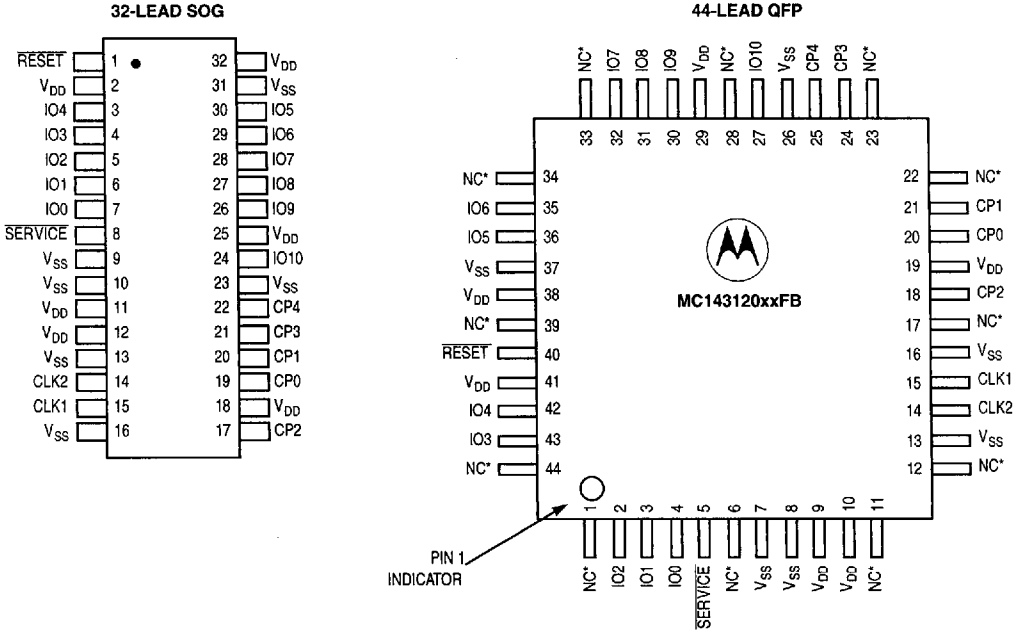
32-LEAD SOG

| | | | |
|---|---|---|---|
| $\overline{RESET}$ | 1 | 32 | $V_{DD}$ |
| $V_{DD}$ | 2 | 31 | $V_{SS}$ |
| IO4 | 3 | 30 | IO5 |
| IO3 | 4 | 29 | IO6 |
| IO2 | 5 | 28 | IO7 |
| IO1 | 6 | 27 | IO8 |
| IO0 | 7 | 26 | IO9 |
| $\overline{SERVICE}$ | 8 | 25 | $V_{DD}$ |
| $V_{SS}$ | 9 | 24 | IO10 |
| $V_{SS}$ | 10 | 23 | $V_{SS}$ |
| $V_{DD}$ | 11 | 22 | CP4 |
| $V_{DD}$ | 12 | 21 | CP3 |
| $V_{SS}$ | 13 | 20 | CP1 |
| CLK2 | 14 | 19 | CP0 |
| CLK1 | 15 | 18 | $V_{DD}$ |
| $V_{SS}$ | 16 | 17 | CP2 |

44-LEAD QFP

NC* 33, IO7 32, IO8 31, IO9 30, $V_{DD}$ 29, NC* 28, IO10 27, $V_{SS}$ 26, CP4 25, CP3 24, NC* 23

NC* 34, IO6 35, IO5 36, $V_{SS}$ 37, $V_{DD}$ 38, NC* 39, $\overline{RESET}$ 40, $V_{DD}$ 41, IO4 42, IO3 43, NC* 44

22 NC*, 21 CP1, 20 CP0, 19 $V_{DD}$, 18 CP2, 17 NC*, 16 $V_{SS}$, 15 CLK1, 14 CLK2, 13 $V_{SS}$, 12 NC*

MC143120xxFB

1 NC*, 2 IO2, 3 IO1, 4 IO0, 5 $\overline{SERVICE}$, 6 NC*, 7 $V_{SS}$, 8 $V_{SS}$, 9 $V_{DD}$, 10 $V_{DD}$, 11 NC*

PIN 1 INDICATOR